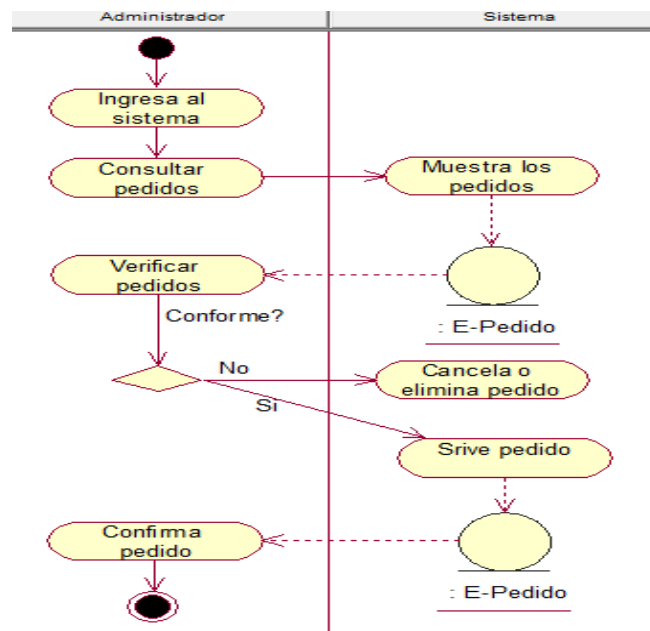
Administrador

Sistema

Ingresa al sistema

Consultar pedidos

Muestra los pedidos

Verificar pedidos

: E-Pedido

Conforme?

No

Cancela o elimina pedido

Si

Srive pedido

Confirma pedido

: E-Pedido